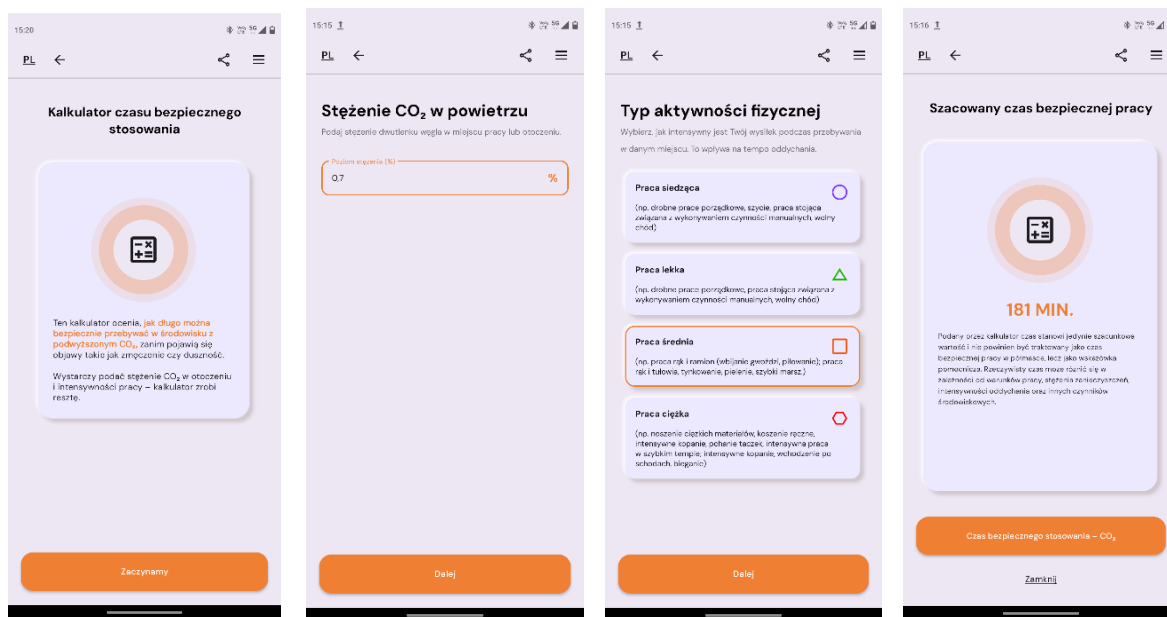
15:20

PL ←

Kalkulator czasu bezpiecznego stosowania

Ten kalkulator ocenia, jak długo można bezpiecznie przebywać w środowisku z podwyższonym $CO_2$, zanim pojawią się objawy takie jak zmęczenie czy duszność.

Wystarczy podać stężenie $CO_2$ w otoczeniu i intensywności pracy – kalkulator zrobi resztę.

Zaczynamy

15:15

PL ←

Stężenie $CO_2$ w powietrzu

Podaj stężenie dwutlenku węgla w miejscu pracy lub otoczeniu.

Poziom stężenia (%)
0,7 %

Dalej

15:15

PL ←

Typ aktywności fizycznej

Wybierz, jak intensywny jest Twój wysiłek podczas przebywania w danym miejscu. To wpływa na tempo oddychania.

Praca siedząca
(np. drobne prace porządkowe, szycie, praca stojąca związana z wykonywaniem czynności manualnych, wolny chód)

Praca lekka
(np. drobne prace porządkowe, praca stojąca związana z wykonywaniem czynności manualnych, wolny chód)

Praca średnia
(np. praca rąk i ramion (wbijanie gwoździ, piłowanie); praca rąk i tułowia, tynkowanie, pielenie, szybki marsz.)

Praca ciężka
(np. noszenie ciężkich materiałów, koszenie ręczne, intensywne kopanie, pchanie taczek, intensywna praca w szybkim tempie; intensywne kopanie, wchodzenie po schodach, bieganie)

Dalej

15:16

PL ←

Szacowany czas bezpiecznej pracy

181 MIN.

Podany przez kalkulator czas stanowi jedynie szacunkowe wartość i nie powinien być traktowany jako czas bezpiecznej pracy w pomiacie, lecz jako wskazówka pomocnicza. Rzeczywisty czas może różnić się w zależności od warunków pracy, stężenia zanieczyszczeń, intensywności oddychania oraz innych czynników środowiskowych.

Czas bezpiecznego stosowania – $CO_2$

Zamknij